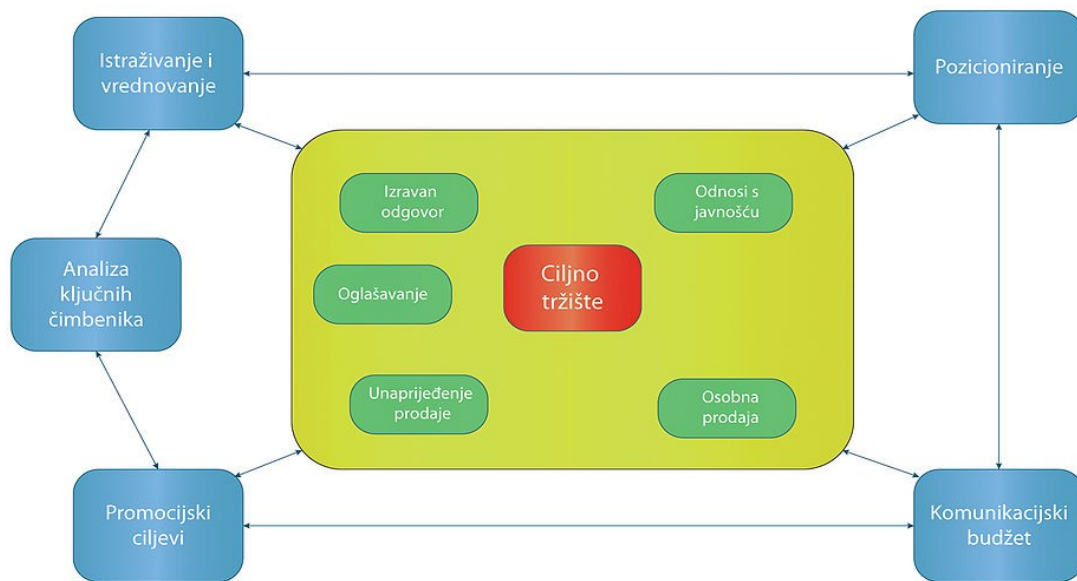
Istraživanje i vrednovanje

Pozicioniranje

Izravan odgovor

Odnosi s javnošću

Analiza ključnih čimbenika

Oglašavanje

Ciljno tržište

Unaprijeđenje prodaje

Osobna prodaja

Promocijski ciljevi

Komunikacijski budžet